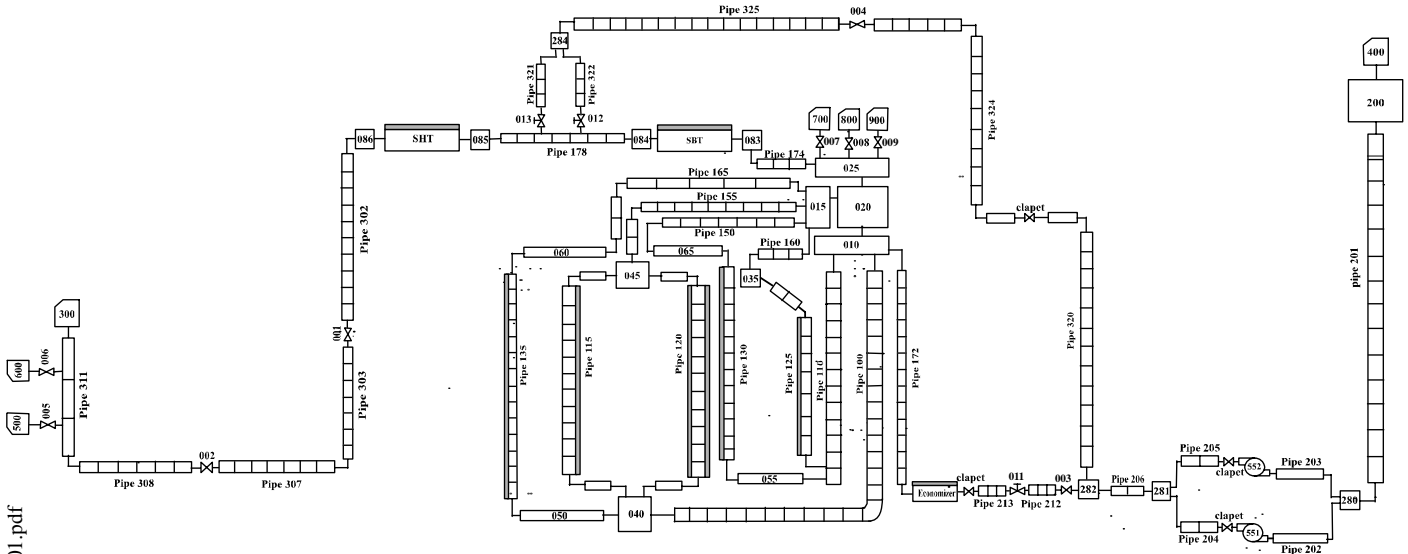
Pipe 325
004
284
Pipe 321
Pipe 322
013
012
086
SHT
085
Pipe 178
084
SBT
083
700
800
900
007
008
009
Pipe 174
025
Pipe 324
400
200
Pipe 302
Pipe 165
Pipe 155
015
020
Pipe 150
010
clapet
060
065
Pipe 160
045
035
300
001
600
006
500
005
Pipe 311
Pipe 303
Pipe 135
Pipe 115
Pipe 120
Pipe 130
Pipe 125
Pipe 110
Pipe 100
Pipe 172
Pipe 320
pipe 201
055
Pipe 308
002
Pipe 307
050
040
Economizer
clapet
011
003
Pipe 213
Pipe 212
282
Pipe 206
281
Pipe 205
552
clapet
Pipe 203
280
clapet
551
Pipe 204
Pipe 202
01.pdf